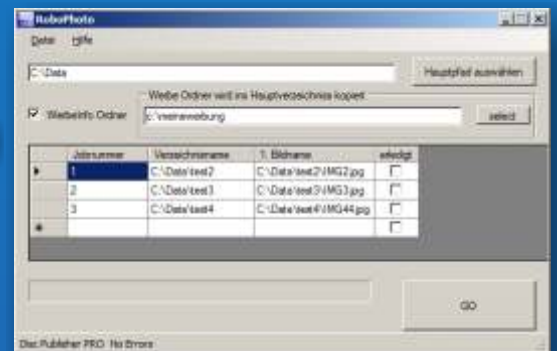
RoboPhoto

Datei Hilfe

C:\Data

Hauptpfad auswählen

Weiße Ordner wird ins Hauptverzeichnis kopiert

Weißinfo Ordner

c:\meinewerbung

select

| | Jobnummer | Verzeichnisname | 1. Bildname | erledigt |
|---|---|---|---|---|
| ▶ | 1 | C:\Data\test2 | C:\Data\test2\IMG2.jpg | ☐ |
| | 2 | C:\Data\test3 | C:\Data\test3\IMG3.jpg | ☐ |
| | 3 | C:\Data\test4 | C:\Data\test4\IMG44.jpg | ☐ |
| * | | | | ☐ |

GO

Disc Publisher PRO No Errors